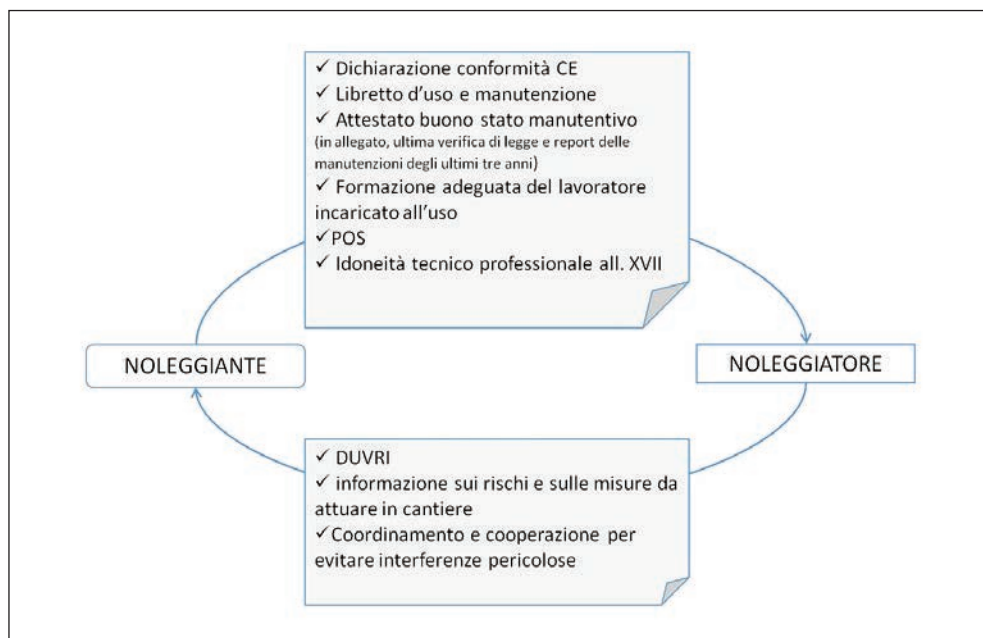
✓ Dichiarazione conformità CE
✓ Libretto d'uso e manutenzione
✓ Attestato buono stato manutentivo
(in allegato, ultima verifica di legge e report delle manutenzioni degli ultimi tre anni)
✓ Formazione adeguata del lavoratore incaricato all'uso
✓ POS
✓ Idoneità tecnico professionale all. XVII

NOLEGGIANTE

NOLEGGIATORE

✓ DUVRI
✓ informazione sui rischi e sulle misure da attuare in cantiere
✓ Coordinamento e cooperazione per evitare interferenze pericolose